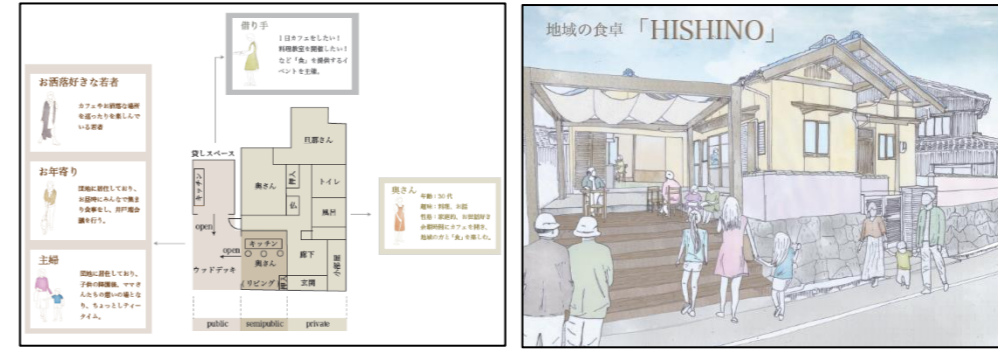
借り手

1日カフェをしたい！料理教室を開催したい！など「食」を提供するイベントを主催。

お洒落好きな若者

カフェやお洒落な場所を巡ったりを楽しんでいる若者

お年寄り

団地に居住しており、お昼時にみんなで集まり食事をし、井戸端会議を行う。

主婦

団地に居住しており、子供の預け場、ママさんたちの憩いの場となり、ちょっとしたティータイム。

貸しスペース

キッチン

open

open

キッチン

奥さん

ウッドデッキ

奥さん

リビング

旦那さん

トイレ

風呂

廊下

玄関

public

semipublic

private

奥さん

年齢：50代
趣味：料理、お菓子
性格：家庭的、お世話好き
会期期間にカフェを開き、地域の方と「食」を楽しむ。

地域の食卓「HISHINO」